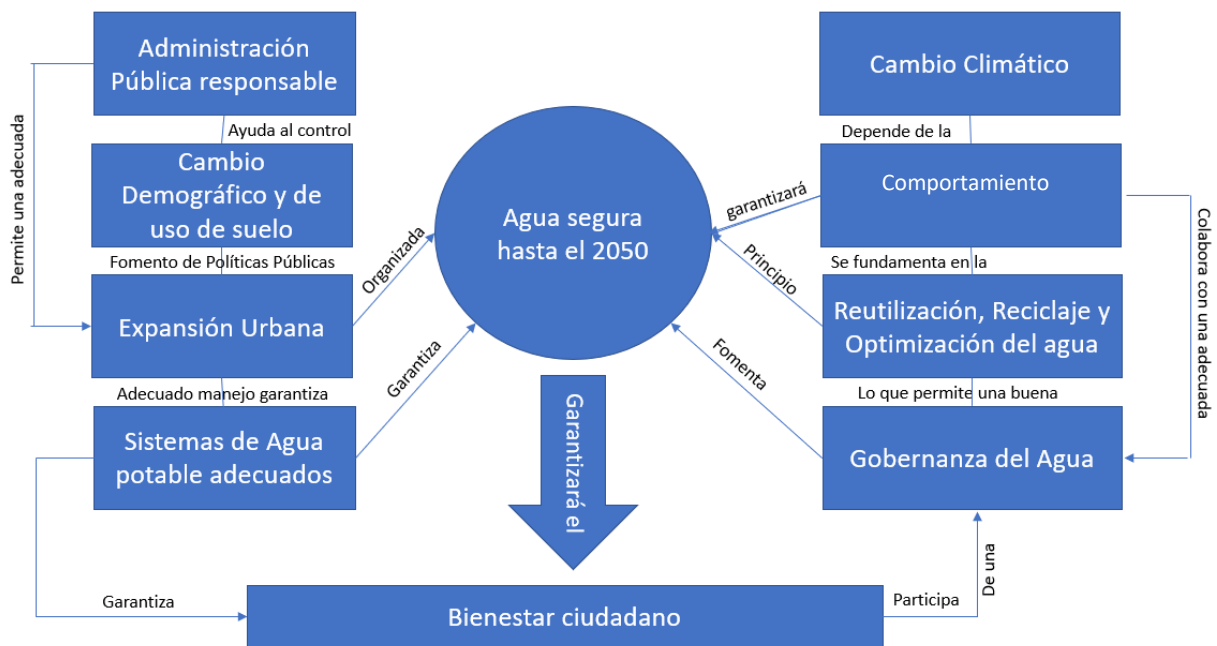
Administración Pública responsable

Ayuda al control

Cambio Demográfico y de uso de suelo

Fomento de Políticas Públicas

Expansión Urbana

Adecuado manejo garantiza

Sistemas de Agua potable adecuados

Permite una adecuada

Organizada

Garantiza

Agua segura hasta el 2050

Garantizará el

Cambio Climático

Depende de la

Comportamiento

garantizará

Se fundamenta en la

Principio

Reutilización, Reciclaje y Optimización del agua

Fomenta

Lo que permite una buena

Gobernanza del Agua

Colabora con una adecuada

Garantiza

Bienestar ciudadano

Participa

De una